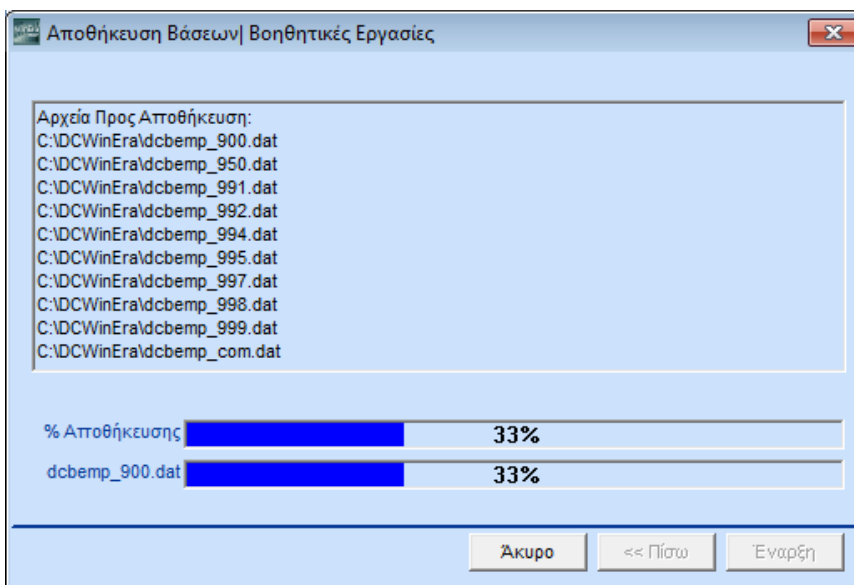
Αποθήκευση Βάσεων| Βοηθητικές Εργασίες

Αρχεία Προς Αποθήκευση:
C:\DCWinEra\dcbemp_900.dat
C:\DCWinEra\dcbemp_950.dat
C:\DCWinEra\dcbemp_991.dat
C:\DCWinEra\dcbemp_992.dat
C:\DCWinEra\dcbemp_994.dat
C:\DCWinEra\dcbemp_995.dat
C:\DCWinEra\dcbemp_997.dat
C:\DCWinEra\dcbemp_998.dat
C:\DCWinEra\dcbemp_999.dat
C:\DCWinEra\dcbemp_com.dat

% Αποθήκευσης 33%

dcbemp_900.dat 33%

Άκυρο

<< Πίσω

Έναρξη